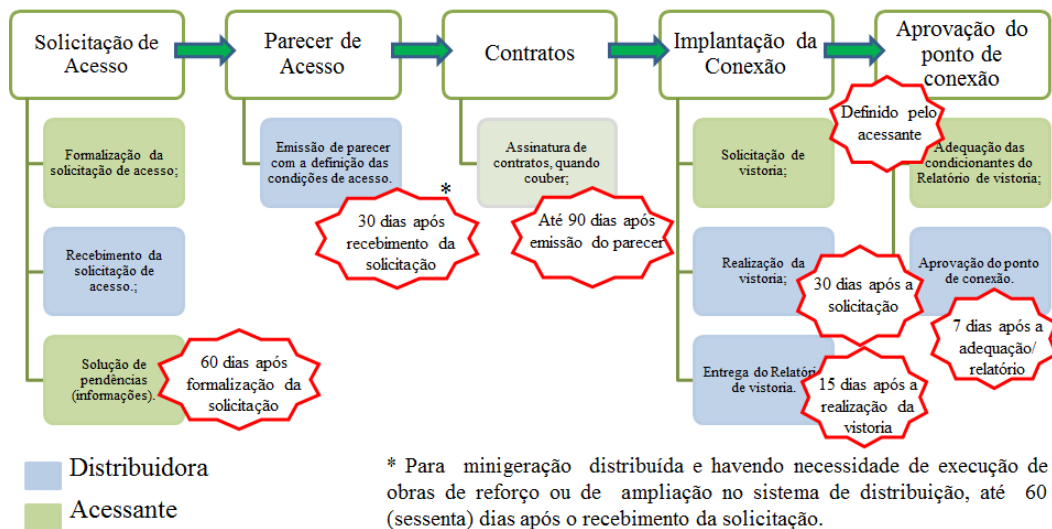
Solicitação de Acesso

Parecer de Acesso

Contratos

Implantação da Conexão

Aprovação do ponto de conexão

Formalização da solicitação de acesso;

Recebimento da solicitação de acesso.;

Solução de pendências (informações).

60 dias após formalização da solicitação

Emissão de parecer com a definição das condições de acesso.

*

30 dias após recebimento da solicitação

Assinatura de contratos, quando couber;

Até 90 dias após emissão do parecer

Solicitação de vistoria;

Realização da vistoria;

30 dias após a solicitação

Entrega do Relatório de vistoria.

15 dias após a realização da vistoria

Definido pelo acessante

Adequação das condicionantes do Relatório de vistoria

Aprovação do ponto de conexão.

7 dias após a adequação/ relatório

Distribuidora

Acessante

* Para minigeração distribuída e havendo necessidade de execução de obras de reforço ou de ampliação no sistema de distribuição, até 60 (sessenta) dias após o recebimento da solicitação.